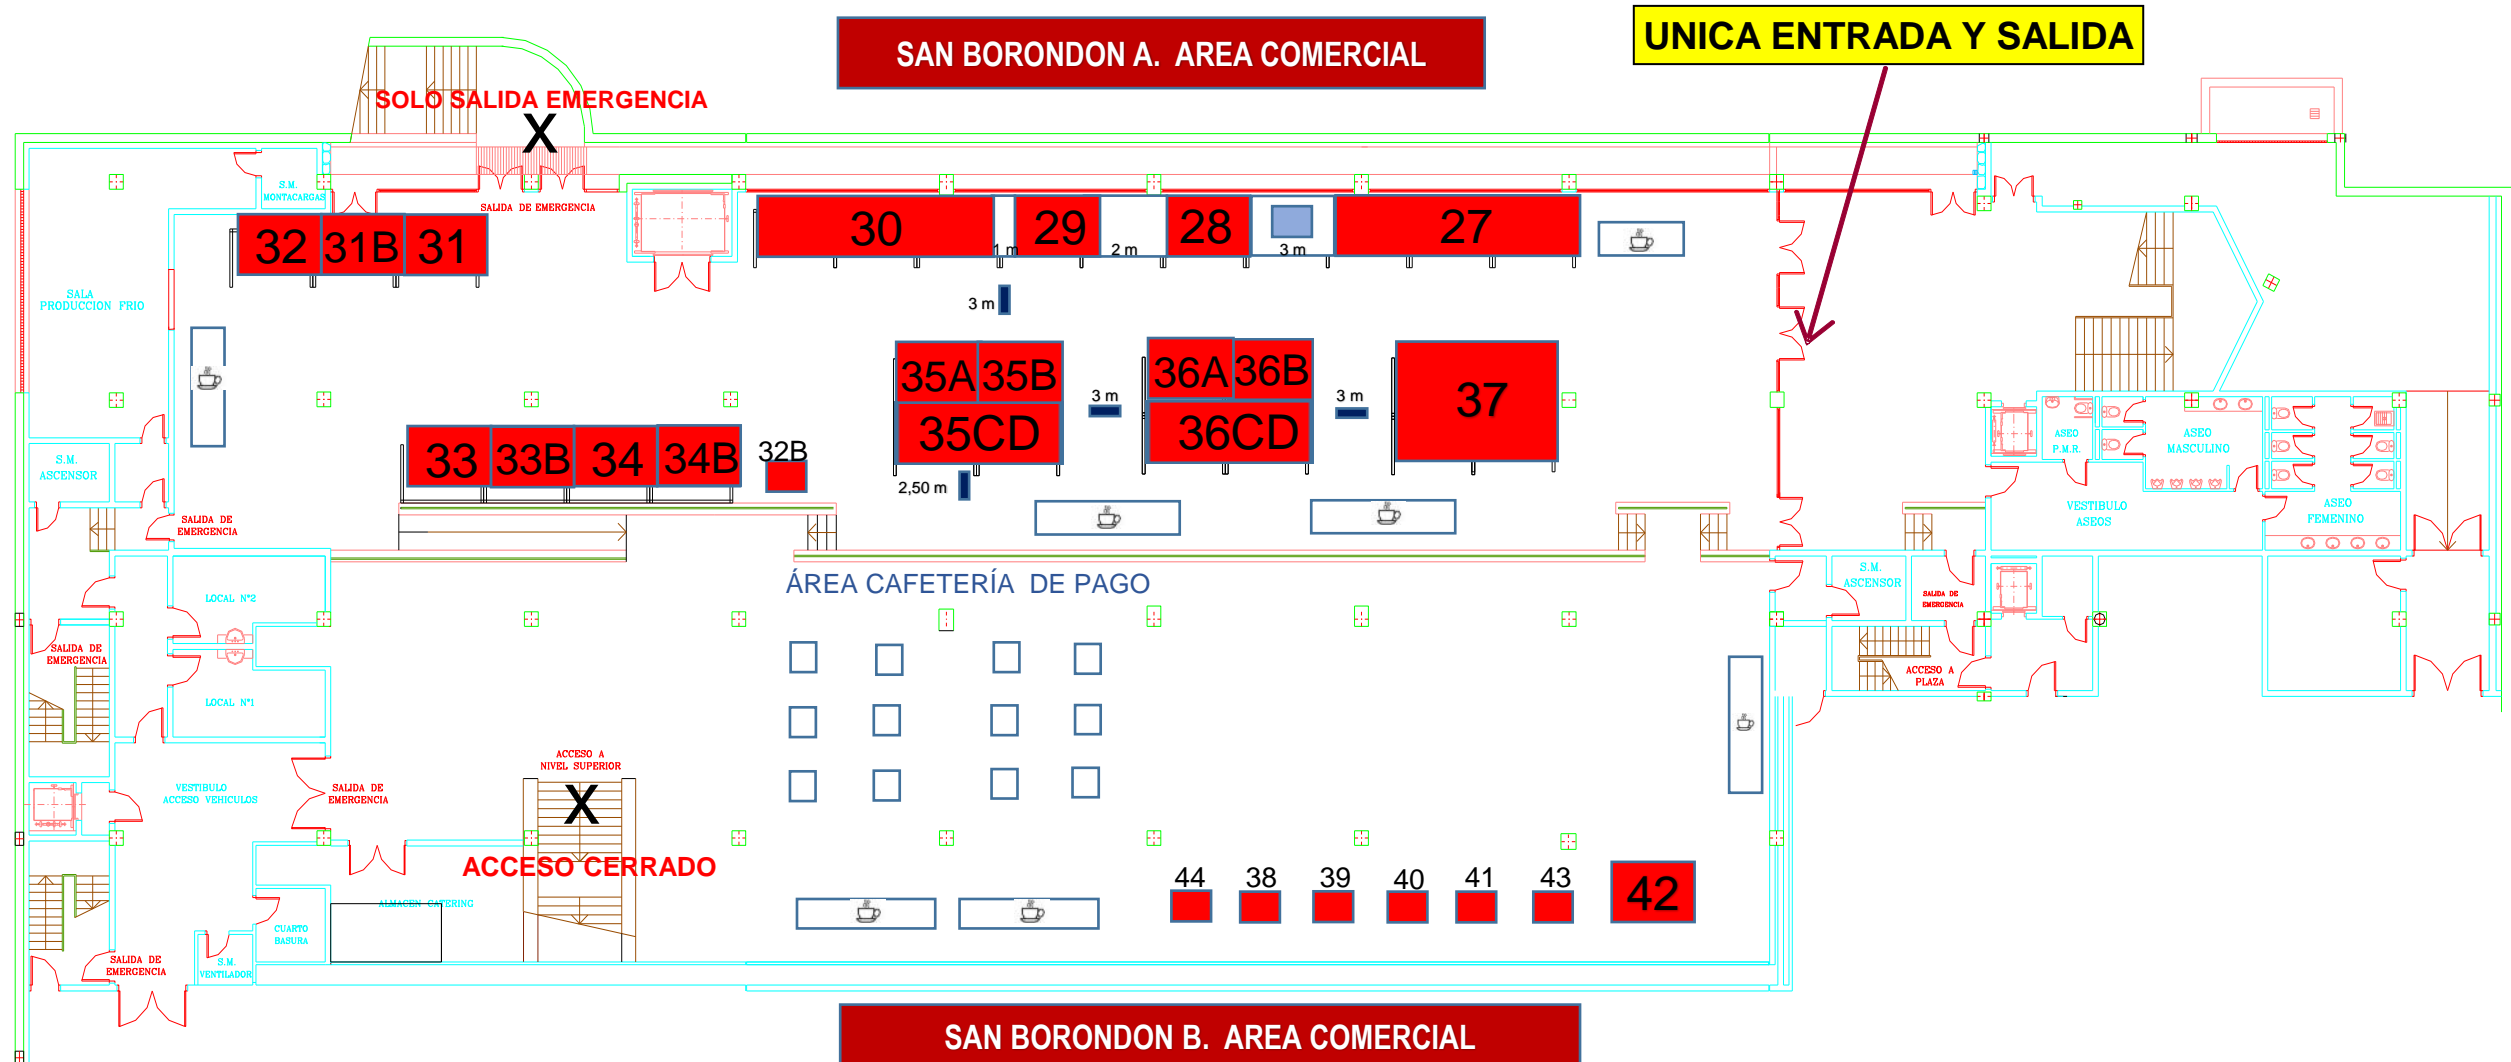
SAN BORONDON A. AREA COMERCIAL

UNICA ENTRADA Y SALIDA

SOLO SALIDA EMERGENCIA

X

S.M. MONTACARGAS

SALIDA DE EMERGENCIA

32 31B 31

30 1 m 29 2 m 28 3 m 27

SALA PRODUCCION FRIO

3 m

35A 35B 35CD

3 m

36A 36B 36CD

3 m

37

S.M. ASCENSOR

33 33B 34 34B 32B

2,50 m

SALIDA DE EMERGENCIA

ASEO P.M.R.

ASEO MASCULINO

VESTIBULO ASEOS

ASEO FEMENINO

ÁREA CAFETERÍA DE PAGO

LOCAL Nº2

LOCAL Nº1

SALIDA DE EMERGENCIA

S.M. ASCENSOR

SALIDA DE EMERGENCIA

ACCESO A PLAZA

VESTIBULO ACCESO VEHICULOS

SALIDA DE EMERGENCIA

ACCESO A NIVEL SUPERIOR

X

ACCESO CERRADO

ALMACEN CATERING

CUARTO BASURA

S.M. VENTILADOR

SALIDA DE EMERGENCIA

44 38 39 40 41 43 42

SAN BORONDON B. AREA COMERCIAL